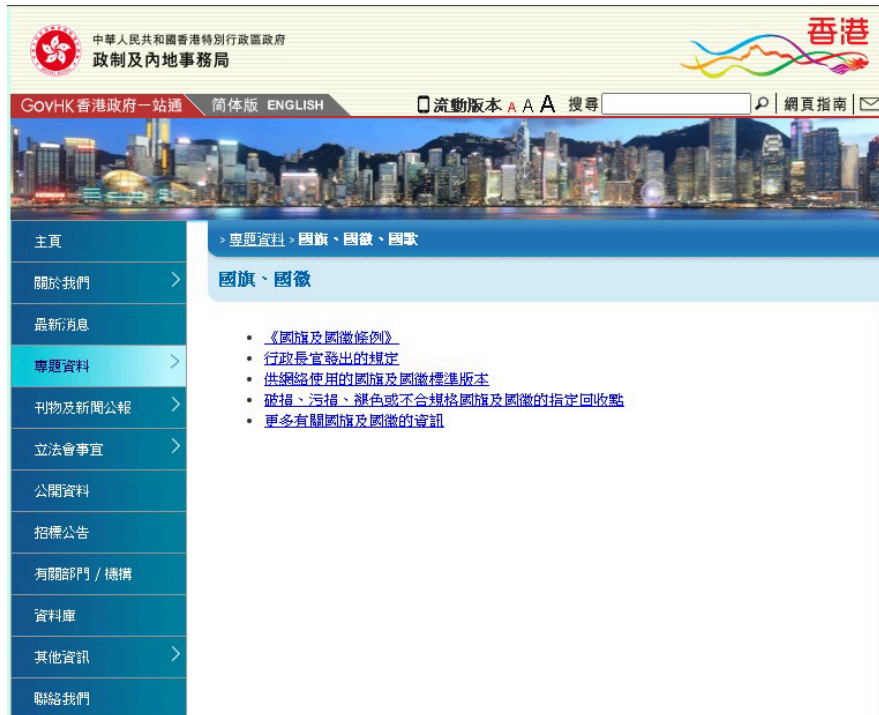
中華人民共和國香港特別行政區政府
政制及內地事務局

香港

GovHK 香港政府一站通 简体版 ENGLISH 流動版本 A A A 搜尋 網頁指南

主頁
關於我們
最新消息
專題資料
刊物及新聞公報
立法會事宜
公開資料
招標公告
有關部門 / 機構
資料庫
其他資訊
聯絡我們

› 專題資料 › 國旗、國徽、國歌

國旗、國徽

- 《國旗及國徽條例》
- 行政長官發出的規定
- 供網絡使用的國旗及國徽標準版本
- 破損、污損、褪色或不合規格國旗及國徽的指定回收點
- 更多有關國旗及國徽的資訊